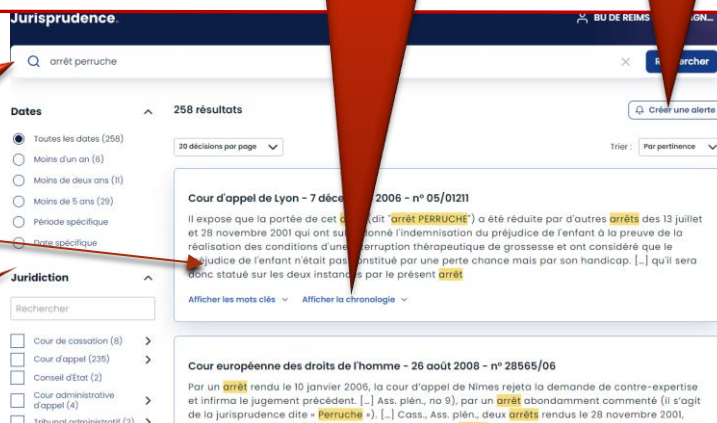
Jurisprudence.

BU DE REIMS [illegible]GN...

arrêt perruche

R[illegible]rcher

Dates

Toutes les dates (258)

Moins d'un an (6)

Moins de deux ans (11)

Moins de 5 ans (29)

Période spécifique

Date spécifique

Juridiction

Rechercher

Cour de cassation (8)

Cour d'appel (235)

Conseil d'État (2)

Cour administrative d'appel (4)

Tribunal administratif (2)

258 résultats

Créer une alerte

20 décisions par page

Trier : Par pertinence

Cour d'appel de Lyon - 7 déce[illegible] 2006 - n° 05/01211

Il expose que la portée de cet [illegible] (dit "arrêt PERRUCHE") a été réduite par d'autres arrêts des 13 juillet et 28 novembre 2001 qui ont su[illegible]onné l'indemnisation du préjudice de l'enfant à la preuve de la réalisation des conditions d'une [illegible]terruption thérapeutique de grossesse et ont considéré que le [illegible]éjudice de l'enfant n'était pas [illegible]stitué par une perte chance mais par son handicap. [...] qu'il sera donc statué sur les deux instances par le présent arrêt

Afficher les mots clés

Afficher la chronologie

Cour européenne des droits de l'homme - 26 août 2008 - n° 28565/06

Par un arrêt rendu le 10 janvier 2006, la cour d'appel de Nîmes rejeta la demande de contre-expertise et infirma le jugement précédent. [...] Ass. plén., no 9), par un arrêt abondamment commenté (il s'agit de la jurisprudence dite « Perruche »). [...] Cass., Ass. plén., deux arrêts rendus le 28 novembre 2001,